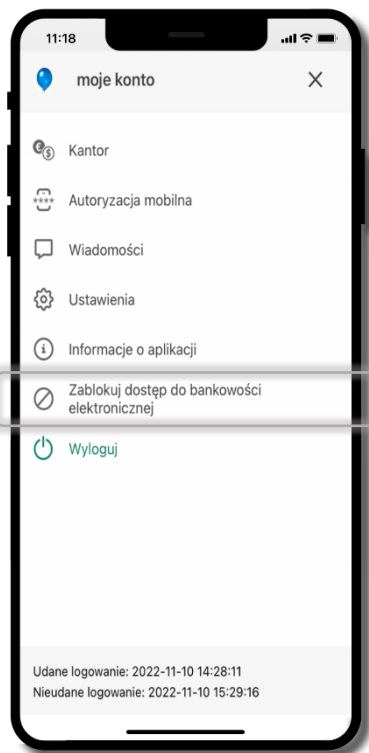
11:18

moje konto

Kantor

Autoryzacja mobilna

Wiadomości

Ustawienia

Informacje o aplikacji

Zablokuj dostęp do bankowości elektronicznej

Wyloguj

Udane logowanie: 2022-11-10 14:28:11
Nieudane logowanie: 2022-11-10 15:29:16